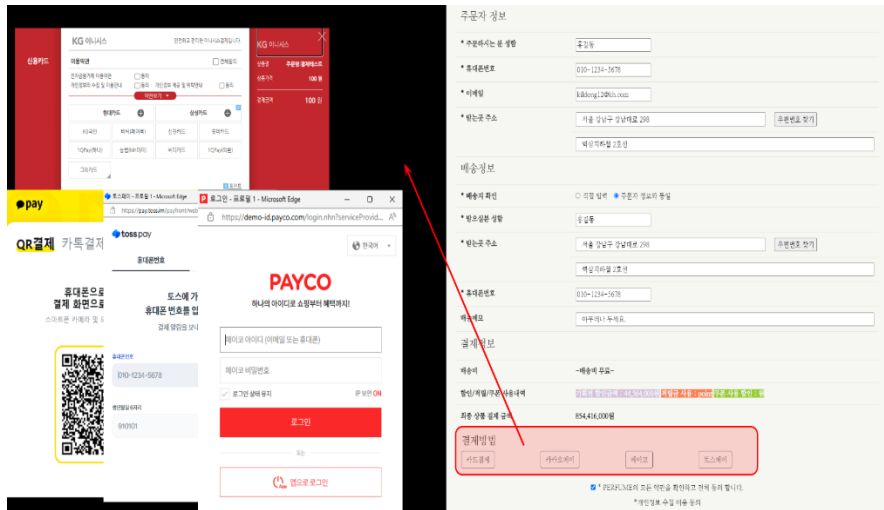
신용카드
KG 이니시스
이용약관
전체동의
전자금융거래 이용약관
동의
개인정보의 수집 및 이용안내
동의
개인정보 제공 및 위탁안내
동의
약관보기
현대카드
삼성카드
KB국민
비씨(페이북)
신한카드
롯데카드
NH농협
하나(외환)
씨티카드
카카오뱅크
1Q Pay(하나)
우리카드
1QPay(외환)
그외카드
KG 이니시스
상품명
주문명 결제테스트
상품가격
100 원
결제금액
100 원

pay
QR결제
카톡결제
휴대폰으로
결제 화면으로
스마트폰 카메라 및 토

토스페이 - 프로필 1 - Microsoft Edge
https://pay.toss.im/payfront/web
toss pay
휴대폰번호
토스에 가
휴대폰 번호를 입
결제 영업을 보내
휴대폰번호
010-1234-5678
생년월일 6자리
010101

로그인 - 프로필 1 - Microsoft Edge
https://demo-id.payco.com/login.nhn?serviceProvid...
한국어
PAYCO
하나의 아이디로 쇼핑부터 혜택까지!
페이코 아이디 (이메일 또는 휴대폰)
페이코 비밀번호
로그인 상태 유지
IP 보안 ON
로그인
또는
앱으로 로그인

주문자 정보
* 주문하시는 분 성함
홍길동
* 휴대폰번호
010-1234-5678
* 이메일
kildong12@kh.com
* 받는곳 주소
서울 강남구 강남대로 298
우편번호 찾기
역삼자하철 2호선
배송정보
* 배송지 확인
직접 입력
주문자 정보와 동일
* 받으실분 성함
홍길동
* 받는곳 주소
서울 강남구 강남대로 298
우편번호 찾기
역삼자하철 2호선
* 휴대폰번호
010-1234-5678
배송메모
아무거나 두세요.
결제정보
배송비
~배송비 무료~
할인/적립/쿠폰사용내역
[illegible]
최종 상품 결제 금액
854,416,000원
결제방법
카드결제
카카오페이
페이코
토스페이
* PERFUME의 모든 약관을 확인하고 전체 동의 합니다.
*개인정보 수집 이용 동의